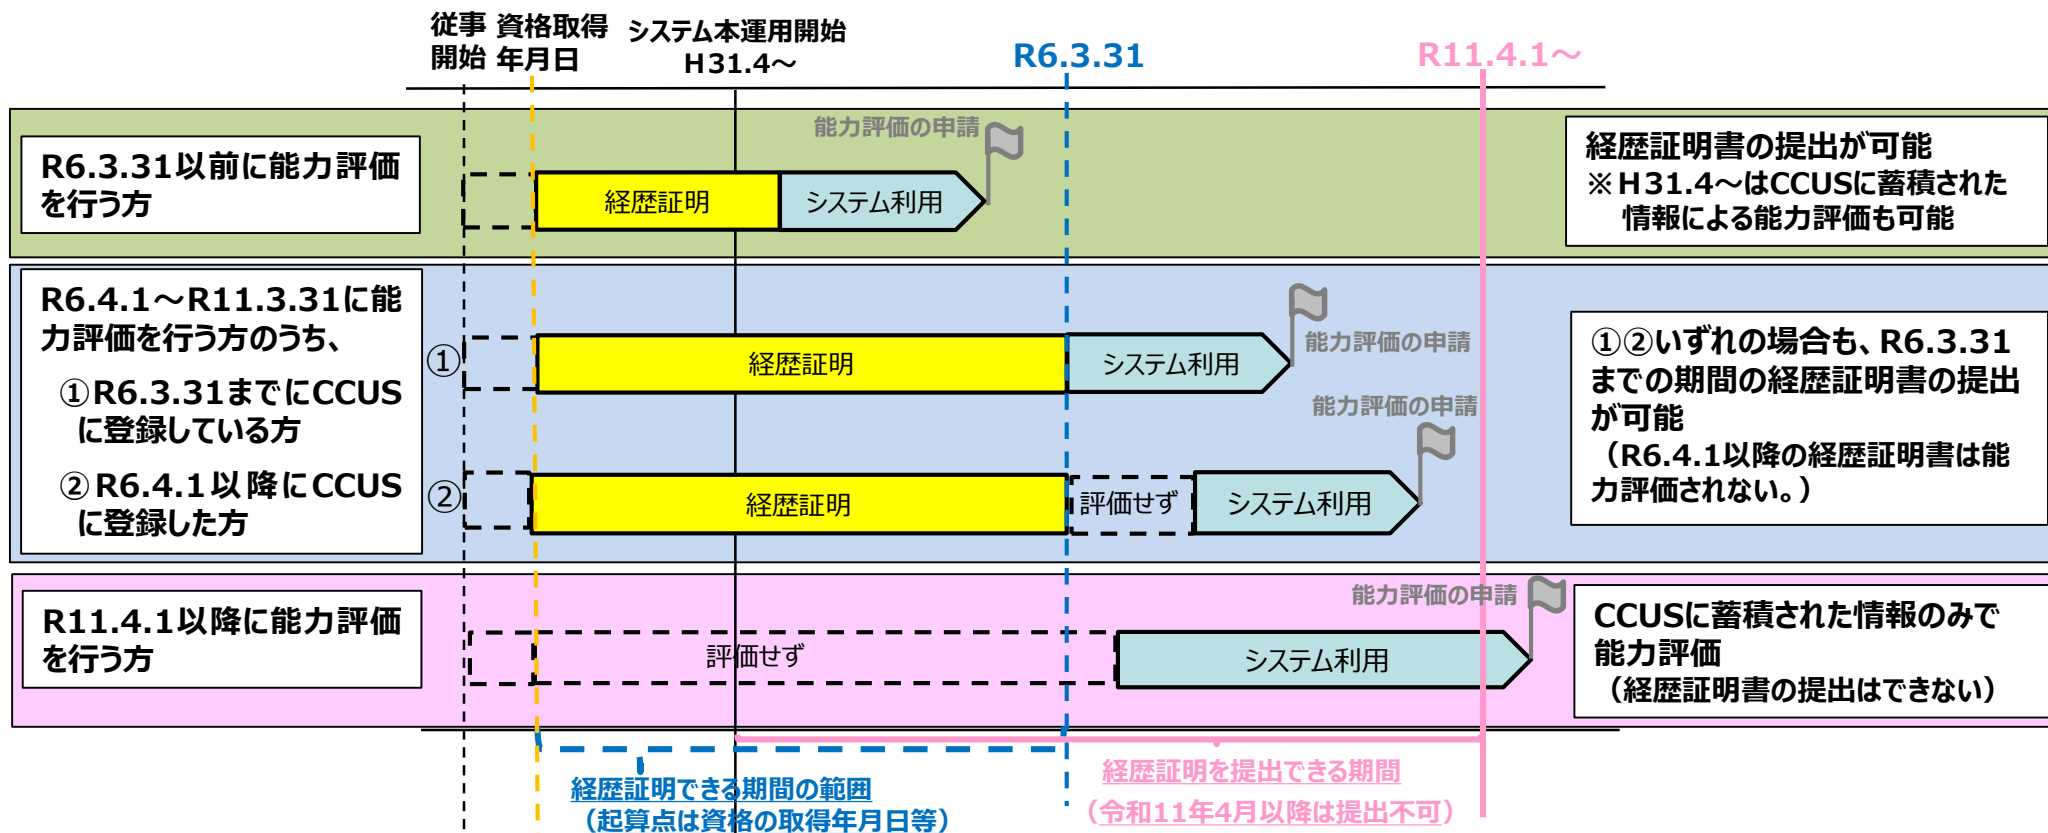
従事開始 資格取得年月日 システム本運用開始 H31.4～ R6.3.31 R11.4.1～

R6.3.31以前に能力評価を行う方

経歴証明 システム利用 能力評価の申請

経歴証明書の提出が可能
※H31.4～はCCUSに蓄積された情報による能力評価も可能

R6.4.1～R11.3.31に能力評価を行う方のうち、
①R6.3.31までにCCUSに登録している方
②R6.4.1以降にCCUSに登録した方

① 経歴証明 システム利用 能力評価の申請

② 経歴証明 評価せず システム利用 能力評価の申請

①②いずれの場合も、R6.3.31までの期間の経歴証明書の提出が可能
（R6.4.1以降の経歴証明書は能力評価されない。）

R11.4.1以降に能力評価を行う方

評価せず システム利用 能力評価の申請

CCUSに蓄積された情報のみで能力評価
（経歴証明書の提出はできない）

経歴証明できる期間の範囲
（起算点は資格の取得年月日等）

経歴証明を提出できる期間
（令和11年4月以降は提出不可）